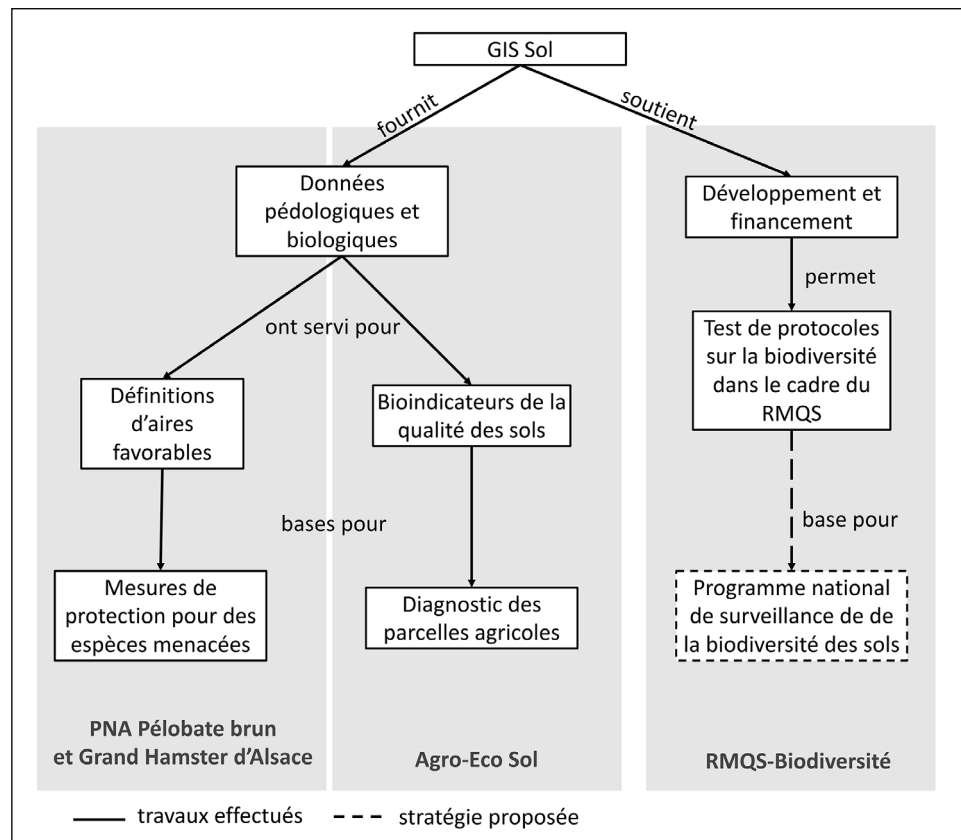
GIS Sol

fournit

soutient

Données pédologiques et biologiques

Développement et financement

permet

ont servi pour

Test de protocoles sur la biodiversité dans le cadre du RMQS

Définitions d'aires favorables

Bioindicateurs de la qualité des sols

bases pour

base pour

Mesures de protection pour des espèces menacées

Diagnostic des parcelles agricoles

Programme national de surveillance de de la biodiversité des sols

PNA Pélobate brun et Grand Hamster d'Alsace

Agro-Eco Sol

RMQS-Biodiversité

travaux effectués

stratégie proposée